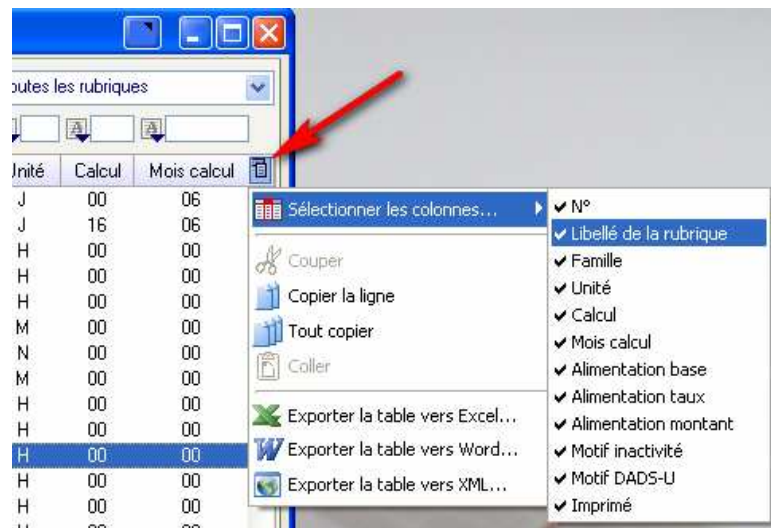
outes les rubriques

| Jnité | Calcul | Mois calcul |
|---|---|---|
| J | 00 | 06 |
| J | 16 | 06 |
| H | 00 | 00 |
| H | 00 | 00 |
| H | 00 | 00 |
| M | 00 | 00 |
| N | 00 | 00 |
| M | 00 | 00 |
| H | 00 | 00 |
| H | 00 | 00 |
| H | 00 | 00 |
| H | 00 | 00 |
| H | 00 | 00 |

Sélectionner les colonnes...
Couper
Copier la ligne
Tout copier
Coller
Exporter la table vers Excel...
Exporter la table vers Word...
Exporter la table vers XML...

✔ N°
✔ Libellé de la rubrique
✔ Famille
✔ Unité
✔ Calcul
✔ Mois calcul
✔ Alimentation base
✔ Alimentation taux
✔ Alimentation montant
✔ Motif inactivité
✔ Motif DADS-U
✔ Imprimé